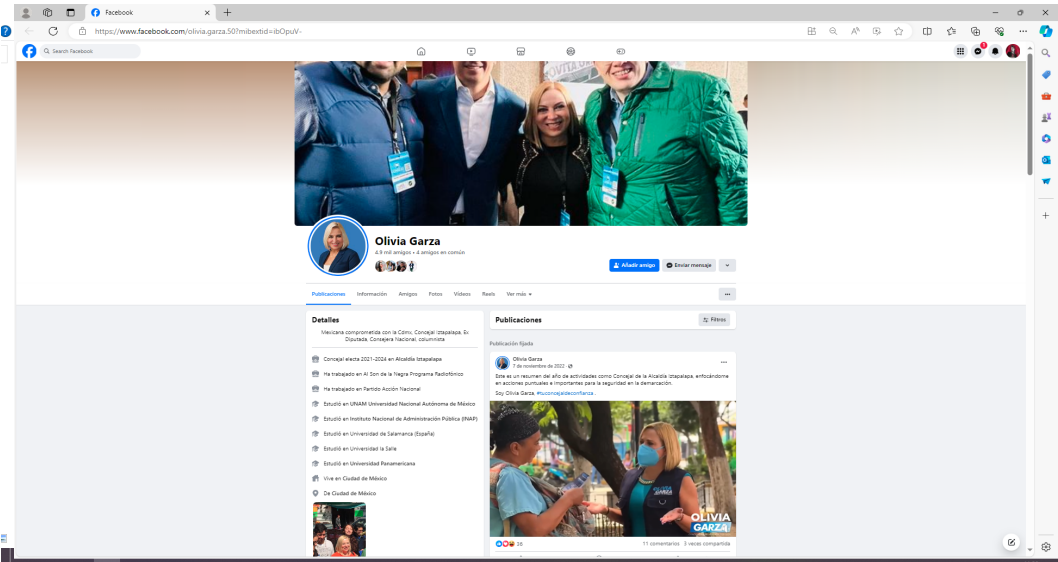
Facebook

https://www.facebook.com/olivia.garza.50?mibextid=ibOpuV-

Search Facebook

Olivia Garza
4.9 mil amigos • 4 amigos en común

Añadir amigo
Enviar mensaje

Publicaciones Información Amigos Fotos Videos Reels Ver más

Detalles
Mexicana comprometida con la Cdmx, Concejal Iztapalapa, Ex Diputada, Consejera Nacional, columnista

Concejal electa 2021-2024 en Alcaldía Iztapalapa
Ha trabajado en Al Son de la Negra Programa Radiofónico
Ha trabajado en Partido Acción Nacional
Estudió en UNAM Universidad Nacional Autónoma de México
Estudió en Instituto Nacional de Administración Pública (INAP)
Estudió en Universidad de Salamanca (España)
Estudió en Universidad la Salle
Estudió en Universidad Panamericana
Vive en Ciudad de México
De Ciudad de México

Publicaciones
Filtros

Publicación fijada

Olivia Garza
7 de noviembre de 2022

Este es un resumen del año de actividades como Concejal de la Alcaldía Iztapalapa, enfocándome en acciones puntuales e importantes para la seguridad en la demarcación.

Soy Olivia Garza. #tuconcejaldeconfianza .

OLIVIA GARZA

36
11 comentarios 3 veces compartida